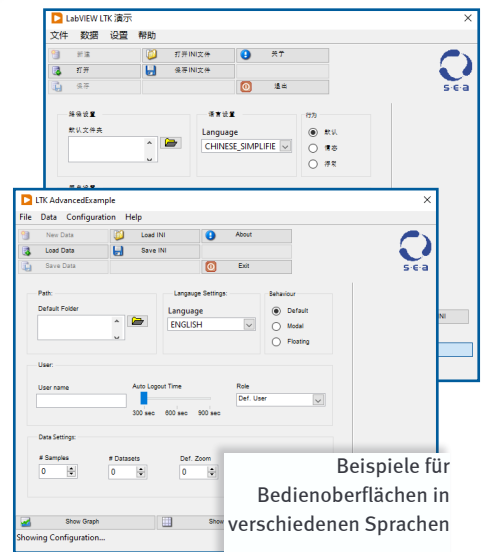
LabVIEW LTK 演示

文件 数据 设置 帮助

新建
打开INI文件
关于
打开
保存INI文件
保存
退出

路径设置
默认文件夹
语言设置
Language
CHINESE_SIMPLIFIE
行为
默认
模态
浮动

LTK AdvancedExample

File Data Configuration Help

New Data
Load INI
About
Load Data
Save INI
Save Data
Exit

Path:
Default Folder
Langauge Settings:
Language
ENGLISH
Behaviour
Default
Modal
Floating

User:
User name
Auto Logout Time
300 sec 600 sec 900 sec
Role
Def. User

Data Settings:
# Samples
0
# Datasets
0
Def. Zoom
0

Show Graph
Show

Showing Configuration...

INI

Beispiele für Bedienoberflächen in verschiedenen Sprachen